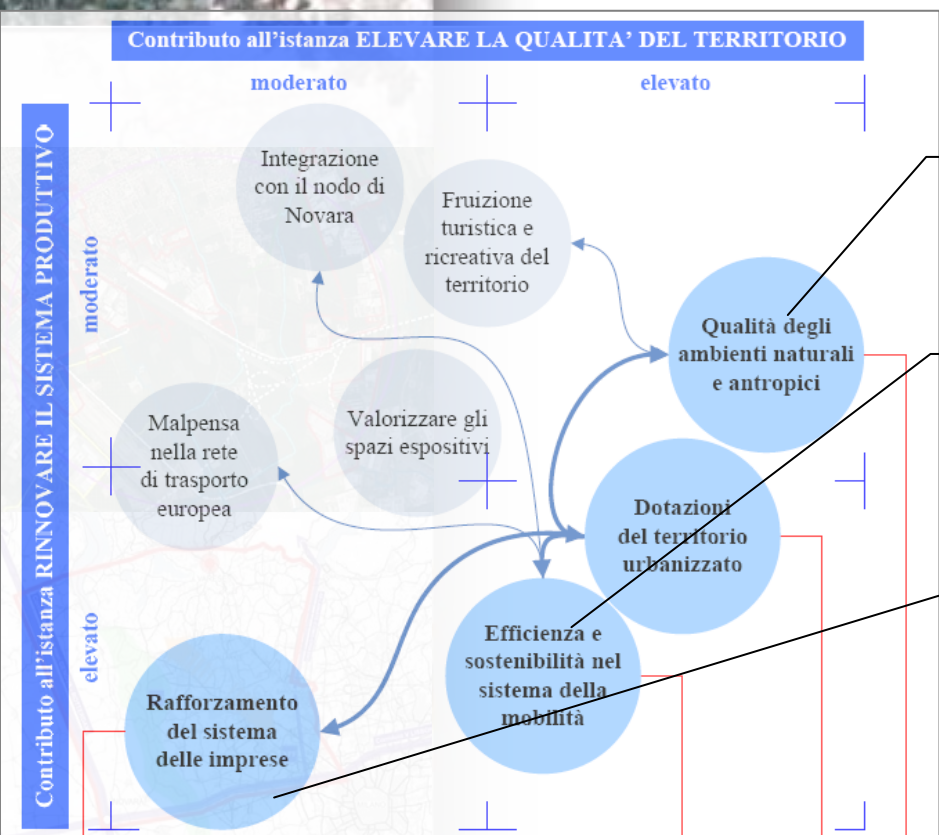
Contributo all'istanza ELEVARE LA QUALITA' DEL TERRITORIO

moderato

elevato

Contributo all'istanza RINNOVARE IL SISTEMA PRODUTTIVO

moderato

elevato

Integrazione con il nodo di Novara

Fruizione turistica e ricreativa del territorio

Qualità degli ambienti naturali e antropici

Malpensa nella rete di trasporto europea

Valorizzare gli spazi espositivi

Dotazioni del territorio urbanizzato

Efficienza e sostenibilità nel sistema della mobilità

Rafforzamento del sistema delle imprese